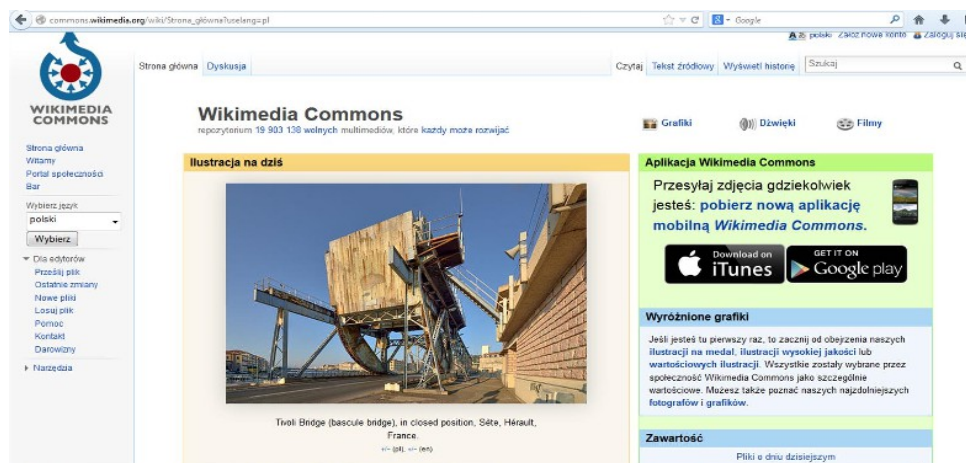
commons.wikimedia.org/wiki/Strona_główna?uselang=pl

Google

polski Załóż nowe konto Zaloguj się

WIKIMEDIA COMMONS

Strona główna
Witamy
Portal społeczności
Bar

Wybierz język
polski
Wybierz

▾ Dla edytorów
Prześlij plik
Ostatnie zmiany
Nowe pliki
Losuj plik
Pomoc
Kontakt
Darowizny

▸ Narzędzia

Strona główna Dyskusja

Czytaj Tekst źródłowy Wyświetl historię Szukaj

Wikimedia Commons

repozytorium 19 903 138 wolnych multimediów, które każdy może rozwijać

Grafiki Dźwięki Filmy

Ilustracja na dziś

Tivoli Bridge (bascule bridge), in closed position, Sète, Hérault, France.
+/- (pl), +/- (en)

Aplikacja Wikimedia Commons

Przesyłaj zdjęcia gdziekolwiek jesteś: pobierz nową aplikację mobilną Wikimedia Commons.

Download on the iTunes

GET IT ON Google play

Wyróżnione grafiki

Jeśli jesteś tu pierwszy raz, to zacznij od obejrzenia naszych ilustracji na medal, ilustracji wysokiej jakości lub wartościowych ilustracji. Wszystkie zostały wybrane przez społeczność Wikimedia Commons jako szczególnie wartościowe. Możesz także poznać naszych najzdolniejszych fotografów i grafików.

Zawartość

Pliki o dniu dzisiejszym